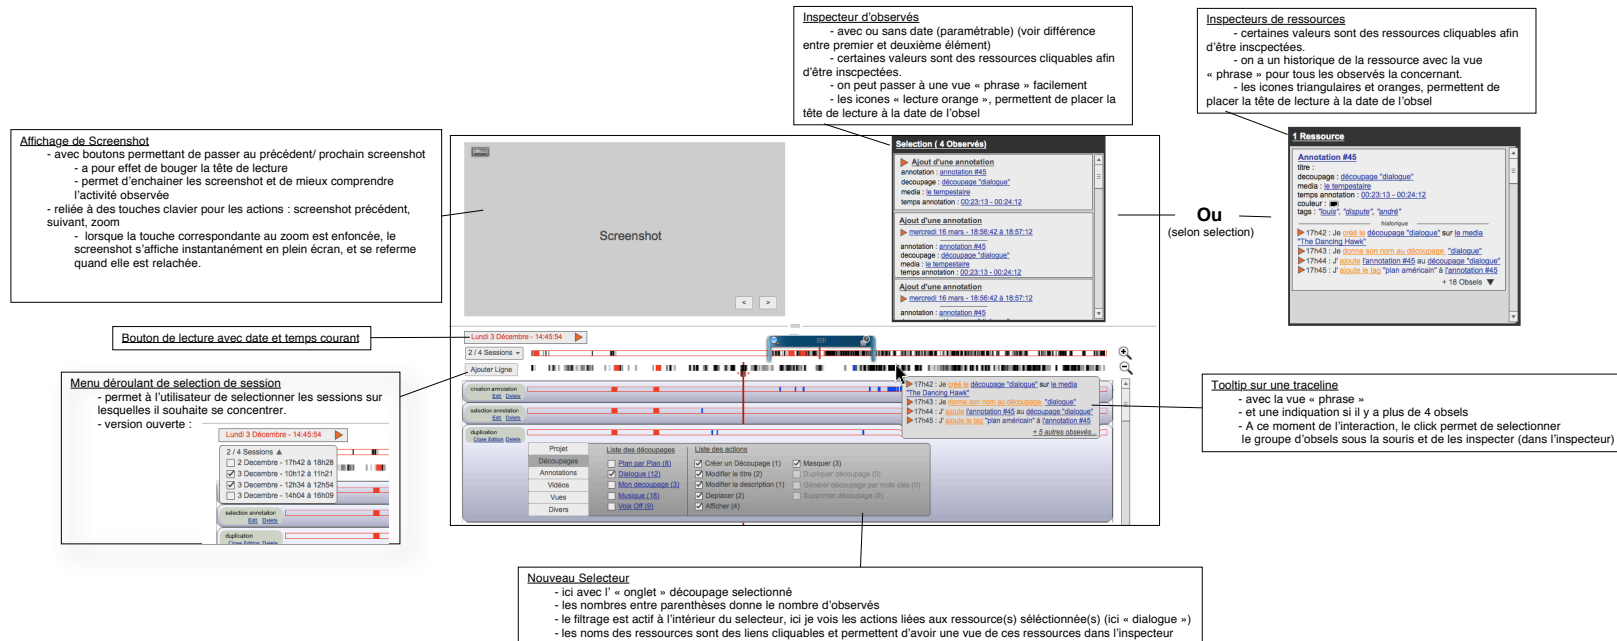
Inspecteur d'observés
- avec ou sans date (paramétrable) (voir différence entre premier et deuxième élément)
- certaines valeurs sont des ressources cliquables afin d'être inspcectées.
- on peut passer à une vue « phrase » facilement
- les icones « lecture orange », permettent de placer la tête de lecture à la date de l'obsel

Inspecteurs de ressources
- certaines valeurs sont des ressources cliquables afin d'être inscpectées.
- on a un historique de la ressource avec la vue « phrase » pour tous les observés la concernant.
- les icones triangulaires et oranges, permettent de placer la tête de lecture à la date de l'obsel

Affichage de Screenshot
- avec boutons permettant de passer au précédent/ prochain screenshot
- a pour effet de bouger la tête de lecture
- permet d'enchainer les screenshot et de mieux comprendre l'activité observée
- reliée à des touches clavier pour les actions : screenshot précédent, suivant, zoom
- lorsque la touche correspondante au zoom est enfoncée, le screenshot s'affiche instantanément en plein écran, et se referme quand elle est relachée.

Screenshot

Selection ( 4 Observés)
Ajout d'une annotation
annotation : annotation #45
decoupage : découpage "dialogue"
media : le tempestaire
temps annotation : 00:23:13 - 00:24:12
Ajout d'une annotation
mercredi 16 mars - 18:56:42 à 18:57:12
annotation : annotation #45
decoupage : découpage "dialogue"
media : le tempestaire
temps annotation : 00:23:13 - 00:24:12
Ajout d'une annotation
mercredi 16 mars - 18:56:42 à 18:57:12
annotation : annotation #45

Ou
(selon selection)

1 Ressource
Annotation #45
titre :
decoupage : découpage "dialogue"
media : le tempestaire
temps annotation : 00:23:13 - 00:24:12
couleur :
tags : "louis", "dispute", "andré"
historique
17h42 : Je créé le découpage "dialogue" sur le media "The Dancing Hawk"
17h43 : Je donne son nom au découpage "dialogue"
17h44 : J' ajoute l'annotation #45 au découpage "dialogue"
17h45 : J' ajoute le tag "plan américain" à l'annotation #45
+ 18 Obsels

Bouton de lecture avec date et temps courant

Lundi 3 Décembre - 14:45:54
2 / 4 Sessions
Ajouter Ligne
creation annotation
Edit Delete
selection annotation
Edit Delete
duplication
Close Edition Delete

17h42 : Je créé le découpage "dialogue" sur le media "The Dancing Hawk"
17h43 : Je donne son nom au découpage "dialogue"
17h44 : J' ajoute l'annotation #45 au découpage "dialogue"
17h45 : J' ajoute le tag "plan américain" à l'annotation #45
+ 5 autres observés...

Menu déroulant de selection de session
- permet à l'utilisateur de selectionner les sessions sur lesquelles il souhaite se concentrer.
- version ouverte :

Lundi 3 Décembre - 14:45:54
2 / 4 Sessions
2 Decembre - 17h42 à 18h28
3 Decembre - 10h12 à 11h21
3 Decembre - 12h34 à 12h54
3 Decembre - 14h04 à 16h09
selection annotation
Edit Delete
duplication
Close Edition Delete

Projet
Découpages
Annotations
Vidéos
Vues
Divers

Liste des découpages
Plan par Plan (8)
Dialogue (12)
Mon decoupage (3)
Musique (18)
Voix Off (9)

Liste des actions
Créer un Découpage (1)
Modifier le titre (2)
Modifier la description (1)
Deplacer (2)
Afficher (4)
Masquer (3)
Dupliquer découpage (0)
Générer découpage par mots clés (0)
Supprimer découpage (0)

Tooltip sur une traceline
- avec la vue « phrase »
- et une indiquation si il y a plus de 4 obsels
- A ce moment de l'interaction, le click permet de selectionner le groupe d'obsels sous la souris et de les inspecter (dans l'inspecteur)

Nouveau Selecteur
- ici avec l' « onglet » découpage selectionné
- les nombres entre parenthèses donne le nombre d'observés
- le filtrage est actif à l'intérieur du selecteur, ici je vois les actions liées aux ressource(s) séléctionnée(s) (ici « dialogue »)
- les noms des ressources sont des liens cliquables et permettent d'avoir une vue de ces ressources dans l'inspecteur